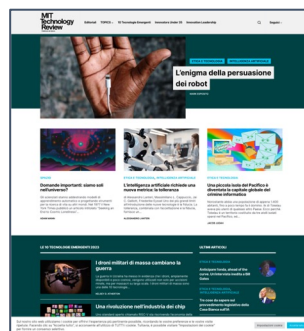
MIT Technology Review

Editoriali TOPICS 10 Tecnologie Emergenti Innovatori Under 35 Innovation Leadership

L'enigma della persuasione dei robot

Domande importanti: siamo soli nell'universo?

L'intelligenza artificiale richiede una nuova metrica: la tolleranza

Una piccola isola del Pacifico è diventata la capitale globale del crimine informatico

LE 10 TECNOLOGIE EMERGENTI 2024

I droni militari di massa cambiano la guerra

Una rivoluzione nell'industria dei chip

ULTIMI ARTICOLI